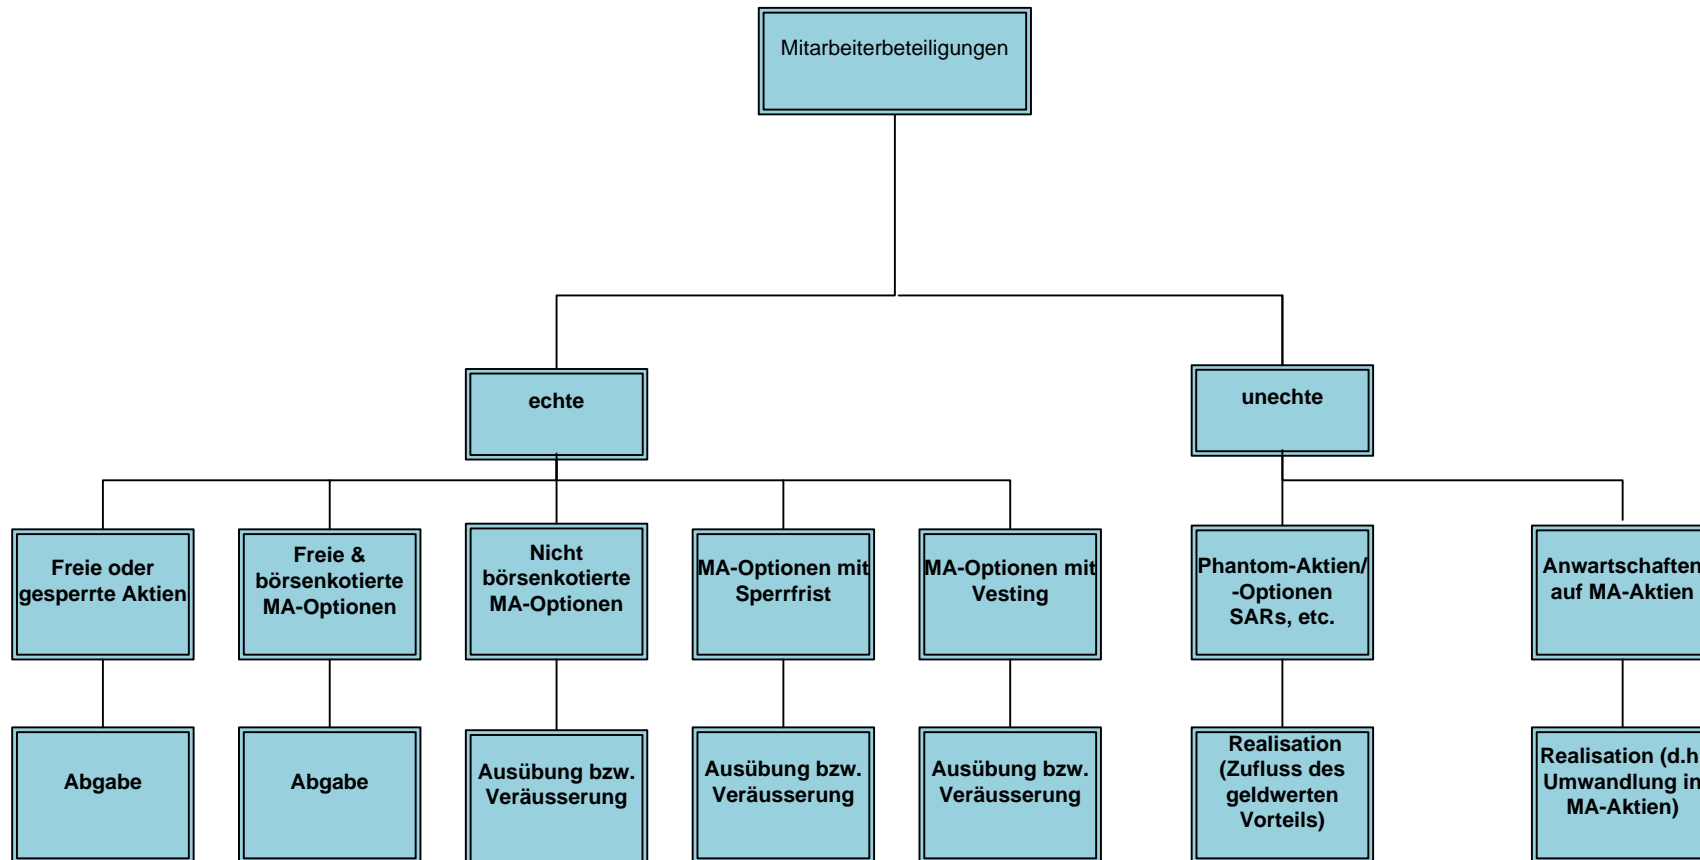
Mitarbeiterbeteiligungen

echte

unechte

Freie oder gesperrte Aktien

Abgabe

Freie & börsenkotierte MA-Optionen

Abgabe

Nicht börsenkotierte MA-Optionen

Ausübung bzw. Veräusserung

MA-Optionen mit Sperrfrist

Ausübung bzw. Veräusserung

MA-Optionen mit Vesting

Ausübung bzw. Veräusserung

Phantom-Aktien/ -Optionen SARs, etc.

Realisation (Zufluss des geldwerten Vorteils)

Anwartschaften auf MA-Aktien

Realisation (d.h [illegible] Umwandlung in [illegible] MA-Aktien)